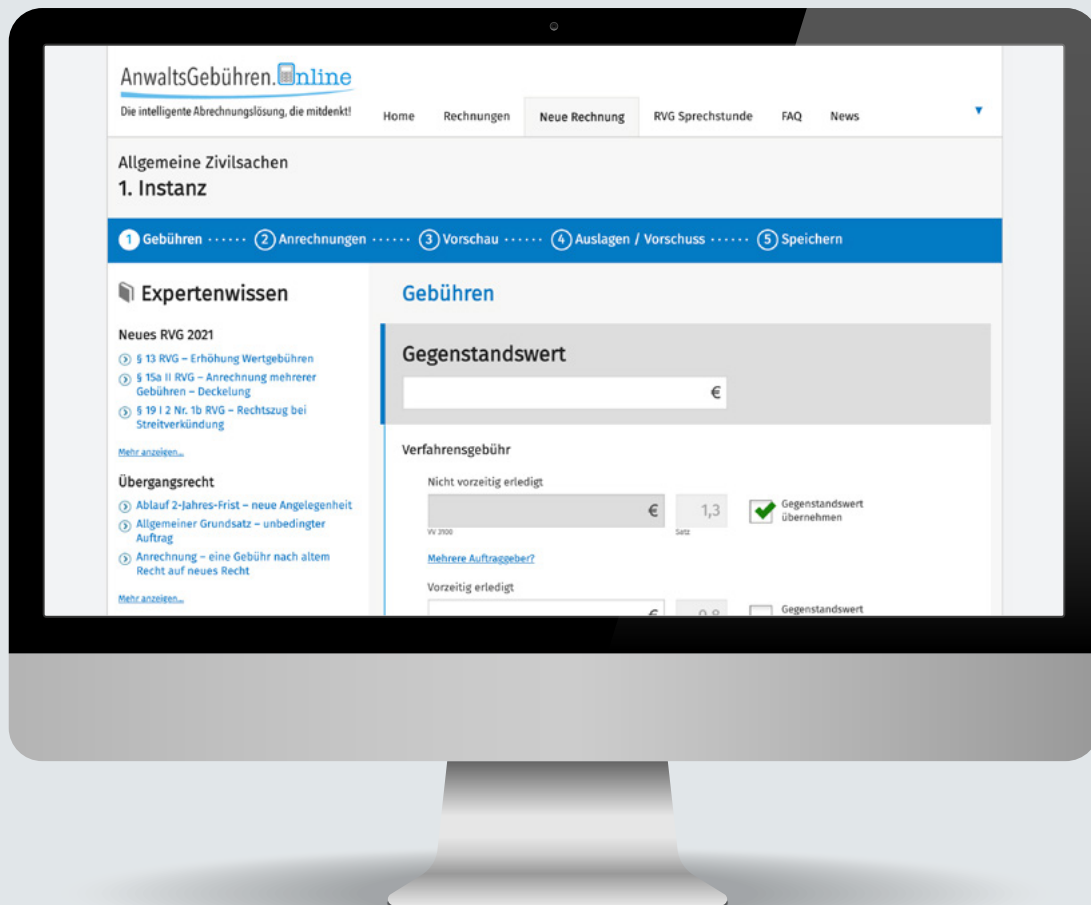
AnwaltsGebühren.Online
Die intelligente Abrechnungslösung, die mitdenkt!

Home Rechnungen Neue Rechnung RVG Sprechstunde FAQ News

Allgemeine Zivilsachen
1. Instanz

1 Gebühren ······ 2 Anrechnungen ······ 3 Vorschau ······ 4 Auslagen / Vorschuss ······ 5 Speichern

Expertenwissen

Neues RVG 2021
§ 13 RVG – Erhöhung Wertgebühren
§ 15a II RVG – Anrechnung mehrerer Gebühren – Deckelung
§ 19 I 2 Nr. 1b RVG – Rechtszug bei Streitverkündung

Mehr anzeigen...

Übergangsrecht
Ablauf 2-Jahres-Frist – neue Angelegenheit
Allgemeiner Grundsatz – unbedingter Auftrag
Anrechnung – eine Gebühr nach altem Recht auf neues Recht

Mehr anzeigen...

Gebühren

Gegenstandswert
€

Verfahrensgebühr
Nicht vorzeitig erledigt
€ 1,3
VV 3100 Satz
Gegenstandswert übernehmen
Mehrere Auftraggeber?
Vorzeitig erledigt
€ 0,8
Gegenstandswert